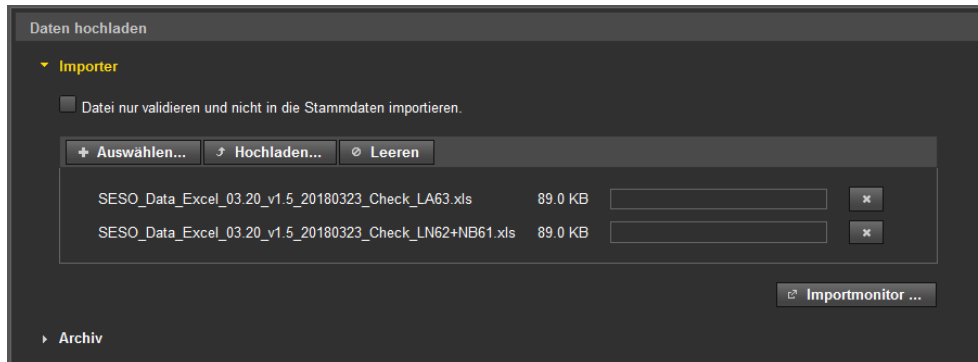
Daten hochladen

Importer

Datei nur validieren und nicht in die Stammdaten importieren.

+ Auswählen... Hochladen... Leeren

SESO_Data_Excel_03.20_v1.5_20180323_Check_LA63.xls 89.0 KB ×

SESO_Data_Excel_03.20_v1.5_20180323_Check_LN62+NB61.xls 89.0 KB ×

Importmonitor ...

Archiv